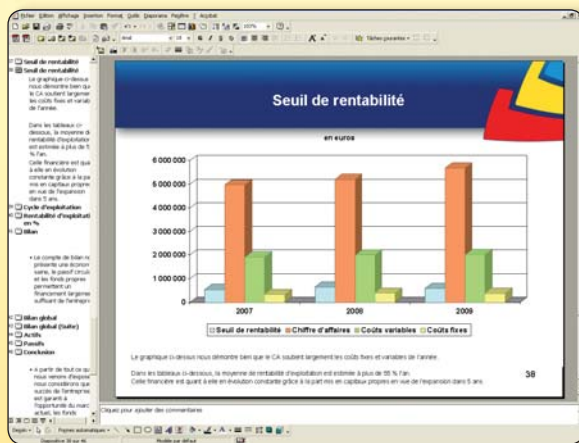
Fichier Edition Affichage Insertion Format Outils Diaporama Fenêtre ? Acrobat

Tâches courantes

Seuil de rentabilité
Seuil de rentabilité
Le graphique ci-dessous nous démontre bien que le CA soutient largement les coûts fixes et variables de l'année.

Dans les tableaux ci-dessous, la moyenne de rentabilité d'exploitation est estimée à plus de 55 % l'an.

Celle financière est quant à elle en évolution constante grâce à la part mis en capitaux propres en vue de l'expansion dans 5 ans.

Cycle d'exploitation
Rentabilité d'exploitation en %
Bilan

Le compte de bilan nous présente une économie saine, le passif circulant et les fonds propres permettent un financement largement suffisant de l'entreprise.

Bilan global
Bilan global (Suite)
Actifs
Passifs
Conclusion

A partir de tout ce qui nous venons d'exposer, nous considérons que le succès de l'entreprise est garanti à l'opportunité du marché actuel, les fonds

Seuil de rentabilité

en euros

6 000 000
5 000 000
4 000 000
3 000 000
2 000 000
1 000 000
0

2007
2008
2009

Seuil de rentabilité
Chiffre d'affaires
Coûts variables
Coûts fixes

Le graphique ci-dessous nous démontre bien que le CA soutient largement les coûts fixes et variables de l'année.

Dans les tableaux ci-dessous, la moyenne de rentabilité d'exploitation est estimée à plus de 55 % l'an.
Celle financière est quant à elle en évolution constante grâce à la part mis en capitaux propres en vue de l'expansion dans 5 ans.

38

Cliquez pour ajouter des commentaires

Dessin
Formes automatiques
Diapositive 38 sur 46
Modèle par défaut